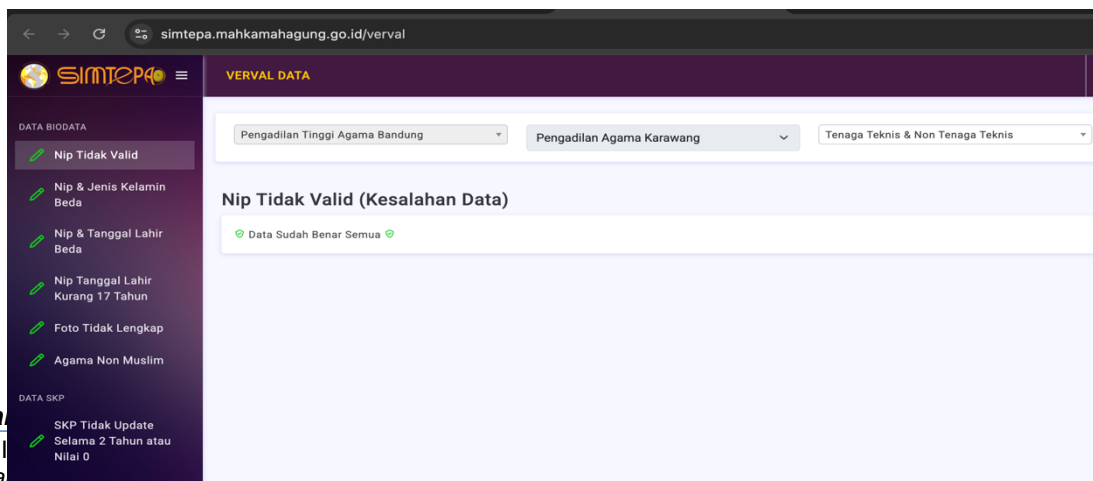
simtepa.mahkamahagung.go.id/verval

SIMTEPA

VERVAL DATA

DATA BIODATA

Nip Tidak Valid

Nip & Jenis Kelamin Beda

Nip & Tanggal Lahir Beda

Nip Tanggal Lahir Kurang 17 Tahun

Foto Tidak Lengkap

Agama Non Muslim

DATA SKP

SKP Tidak Update Selama 2 Tahun atau Nilai 0

Pengadilan Tinggi Agama Bandung

Pengadilan Agama Karawang

Tenaga Teknis & Non Tenaga Teknis

Nip Tidak Valid (Kesalahan Data)

Data Sudah Benar Semua